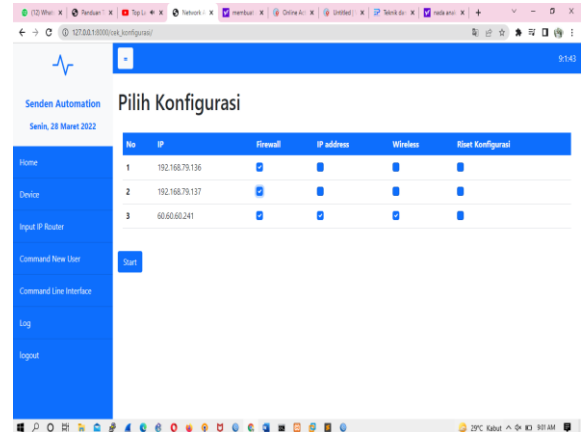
(12) Wha | Panduan | Top Li | Network | membuat | Online Ac | Untitled | Teknik do | nada ansi | +

127.0.0.1:8000/cek_konfigurasi/

9:1:43

Senden Automation

Senin, 28 Maret 2022

Home

Device

Input IP Router

Command New User

Command Line Interface

Log

logout

Pilih Konfigurasi

| No | IP | Firewall | IP address | Wireless | Riset Konfigurasi |
|---|---|---|---|---|---|
| 1 | 192.168.79.136 | | | | |
| 2 | 192.168.79.137 | | | | |
| 3 | 60.60.60.241 | | | | |

Start

29°C Kabut 9:01 AM